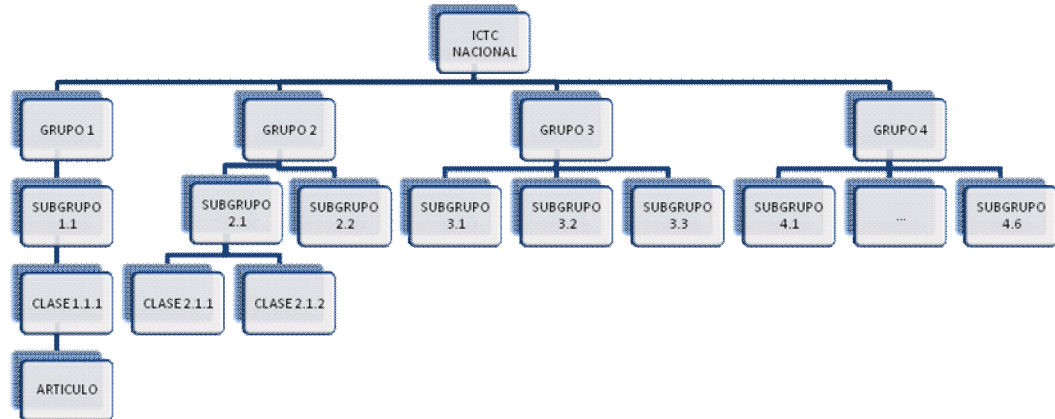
ICTC NACIONAL

GRUPO 1

SUBGRUPO 1.1

CLASE 1.1.1

ARTICULO

GRUPO 2

SUBGRUPO 2.1

CLASE 2.1.1

CLASE 2.1.2

SUBGRUPO 2.2

GRUPO 3

SUBGRUPO 3.1

SUBGRUPO 3.2

SUBGRUPO 3.3

GRUPO 4

SUBGRUPO 4.1

...

SUBGRUPO 4.6